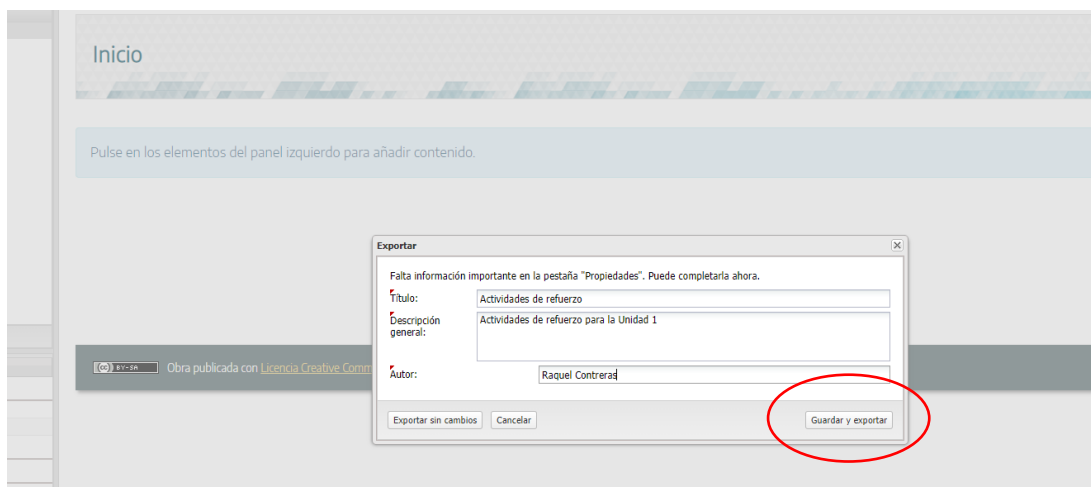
Inicio

Pulse en los elementos del panel izquierdo para añadir contenido.

Exportar

Falta información importante en la pestaña "Propiedades". Puede completarla ahora.

Título: Actividades de refuerzo

Descripción general: Actividades de refuerzo para la Unidad 1

Autor: Raquel Contreras

Exportar sin cambios Cancelar Guardar y exportar

BY-SA Obra publicada con Licencia Creative Comm